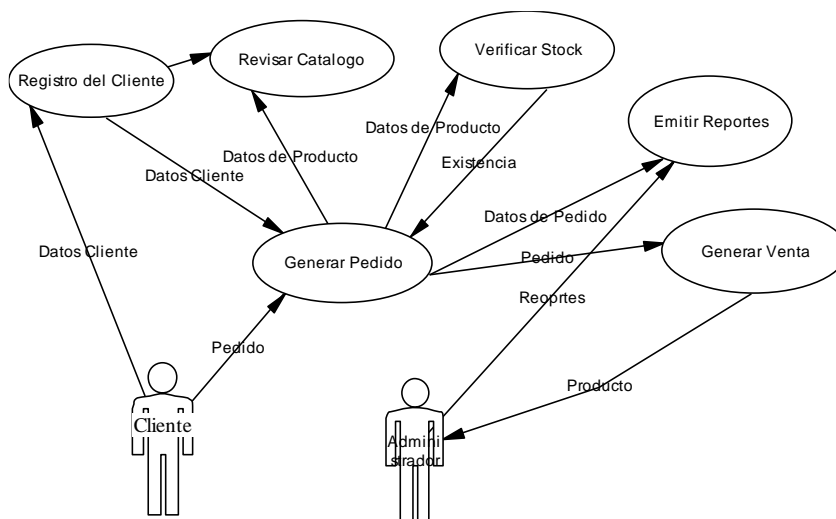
Registro del Cliente

Revisar Catalogo

Verificar Stock

Emitir Reportes

Datos de Producto

Datos de Producto

Existencia

Datos Cliente

Datos de Pedido

Datos Cliente

Generar Pedido

Pedido

Generar Venta

Reoprtes

Pedido

Producto

Cliente

Administrador